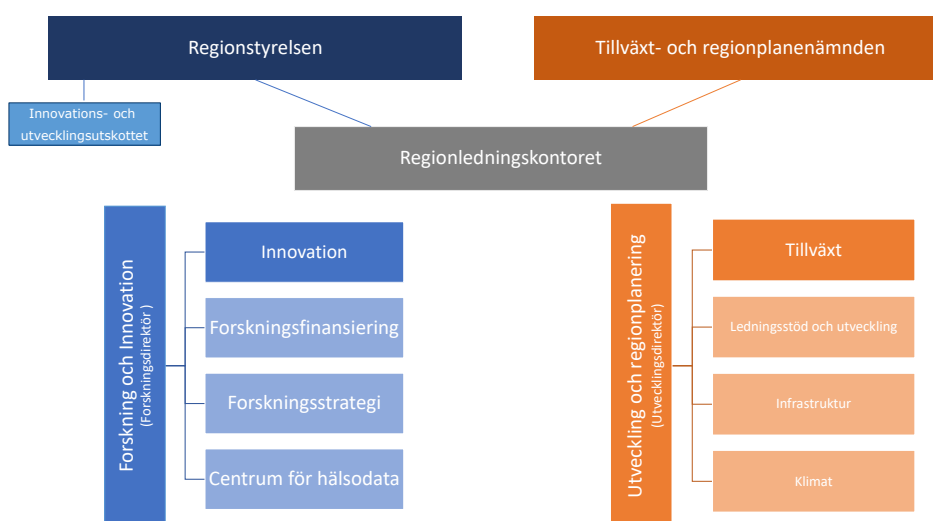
Regionstyrelsen

Tillväxt- och regionplanenämnden

Innovations- och utvecklingsutskottet

Regionledningskontoret

Forskning och Innovation
(Forskningsdirektör )

Innovation

Forskningsfinansiering

Forskningsstrategi

Centrum för hälsodata

Utveckling och regionplanering
(Utvecklingsdirektör)

Tillväxt

Ledningsstöd och utveckling

Infrastruktur

Klimat